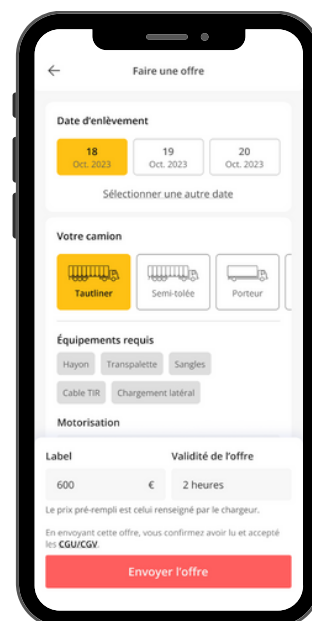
Faire une offre

Date d'enlèvement

18
Oct. 2023

19
Oct. 2023

20
Oct. 2023

Sélectionner une autre date

Votre camion

Tautliner

Semi-tolée

Porteur

Équipements requis

Hayon

Transpalette

Sangles

Cable TIR

Chargement latéral

Motorisation

Label

600 €

Validité de l'offre

2 heures

Le prix pré-rempli est celui renseigné par le chargeur.

En envoyant cette offre, vous confirmez avoir lu et accepté les CGU/CGV.

Envoyer l'offre